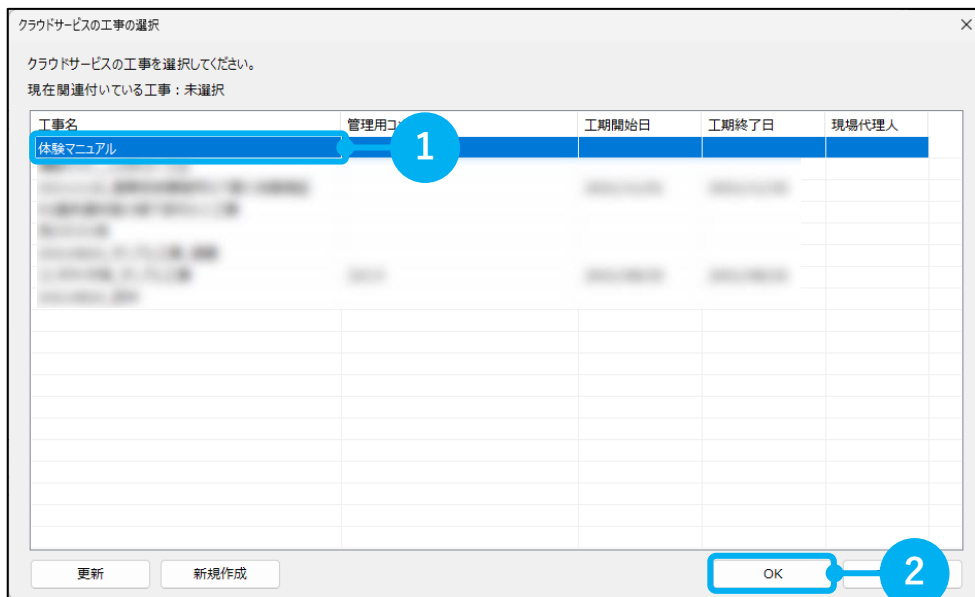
クラウドサービスの工事の選択

×

クラウドサービスの工事を選択してください。

現在関連付いている工事：未選択

| 工事名 | 管理用コ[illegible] | 工期開始日 | 工期終了日 | 現場代理人 |
|---|---|---|---|---|
| 体験マニュアル | | | | |
| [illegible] | | | | |
| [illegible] | | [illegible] | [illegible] | |
| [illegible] | | | | |
| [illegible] | | | | |
| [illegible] | | | | |
| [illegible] | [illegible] | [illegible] | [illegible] | |
| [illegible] | | | | |

1

更新

新規作成

OK

2